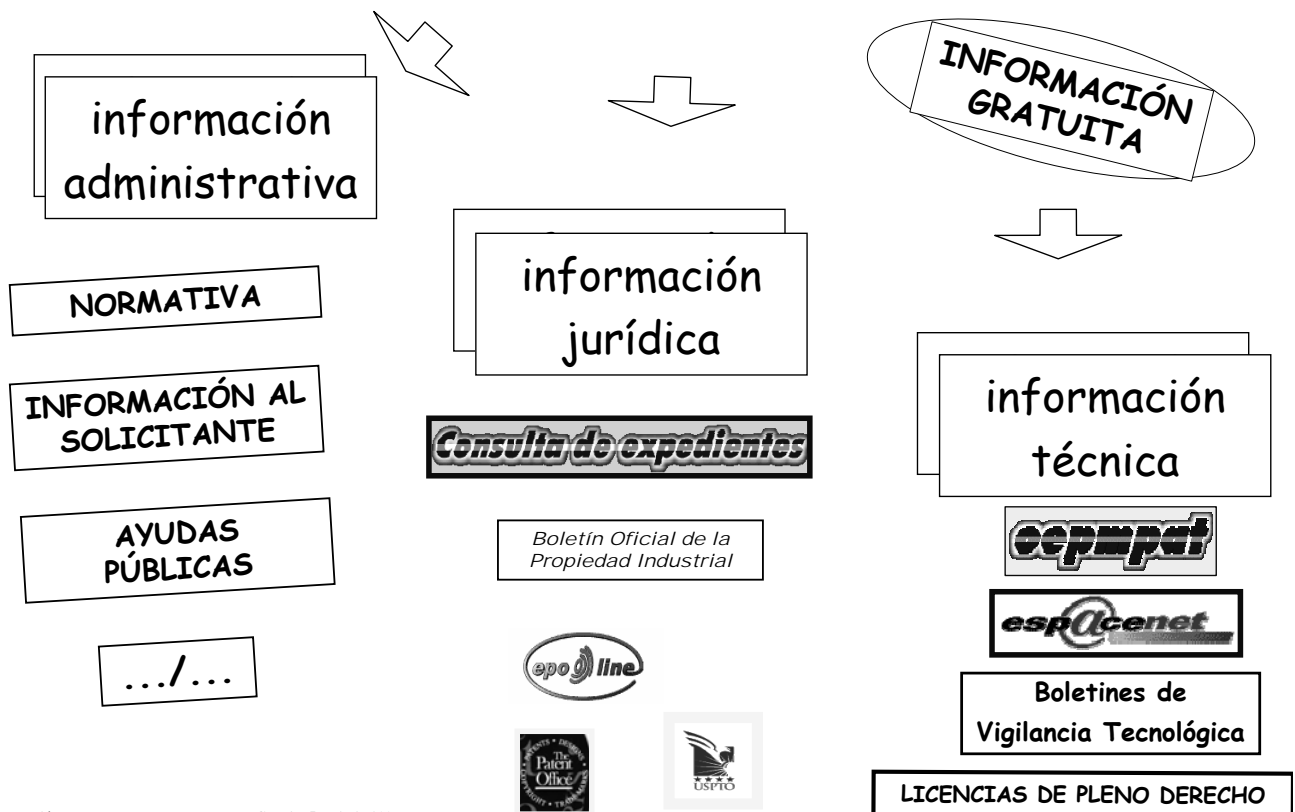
INFORMACIÓN GRATUITA

información administrativa

NORMATIVA

INFORMACIÓN AL SOLICITANTE

AYUDAS PÚBLICAS

.../...

información jurídica

Consulta de expedientes

Boletín Oficial de la Propiedad Industrial

epoline

The Patent Office

USPTO

información técnica

cepmpat

esp@cenet

Boletines de Vigilancia Tecnológica

LICENCIAS DE PLENO DERECHO